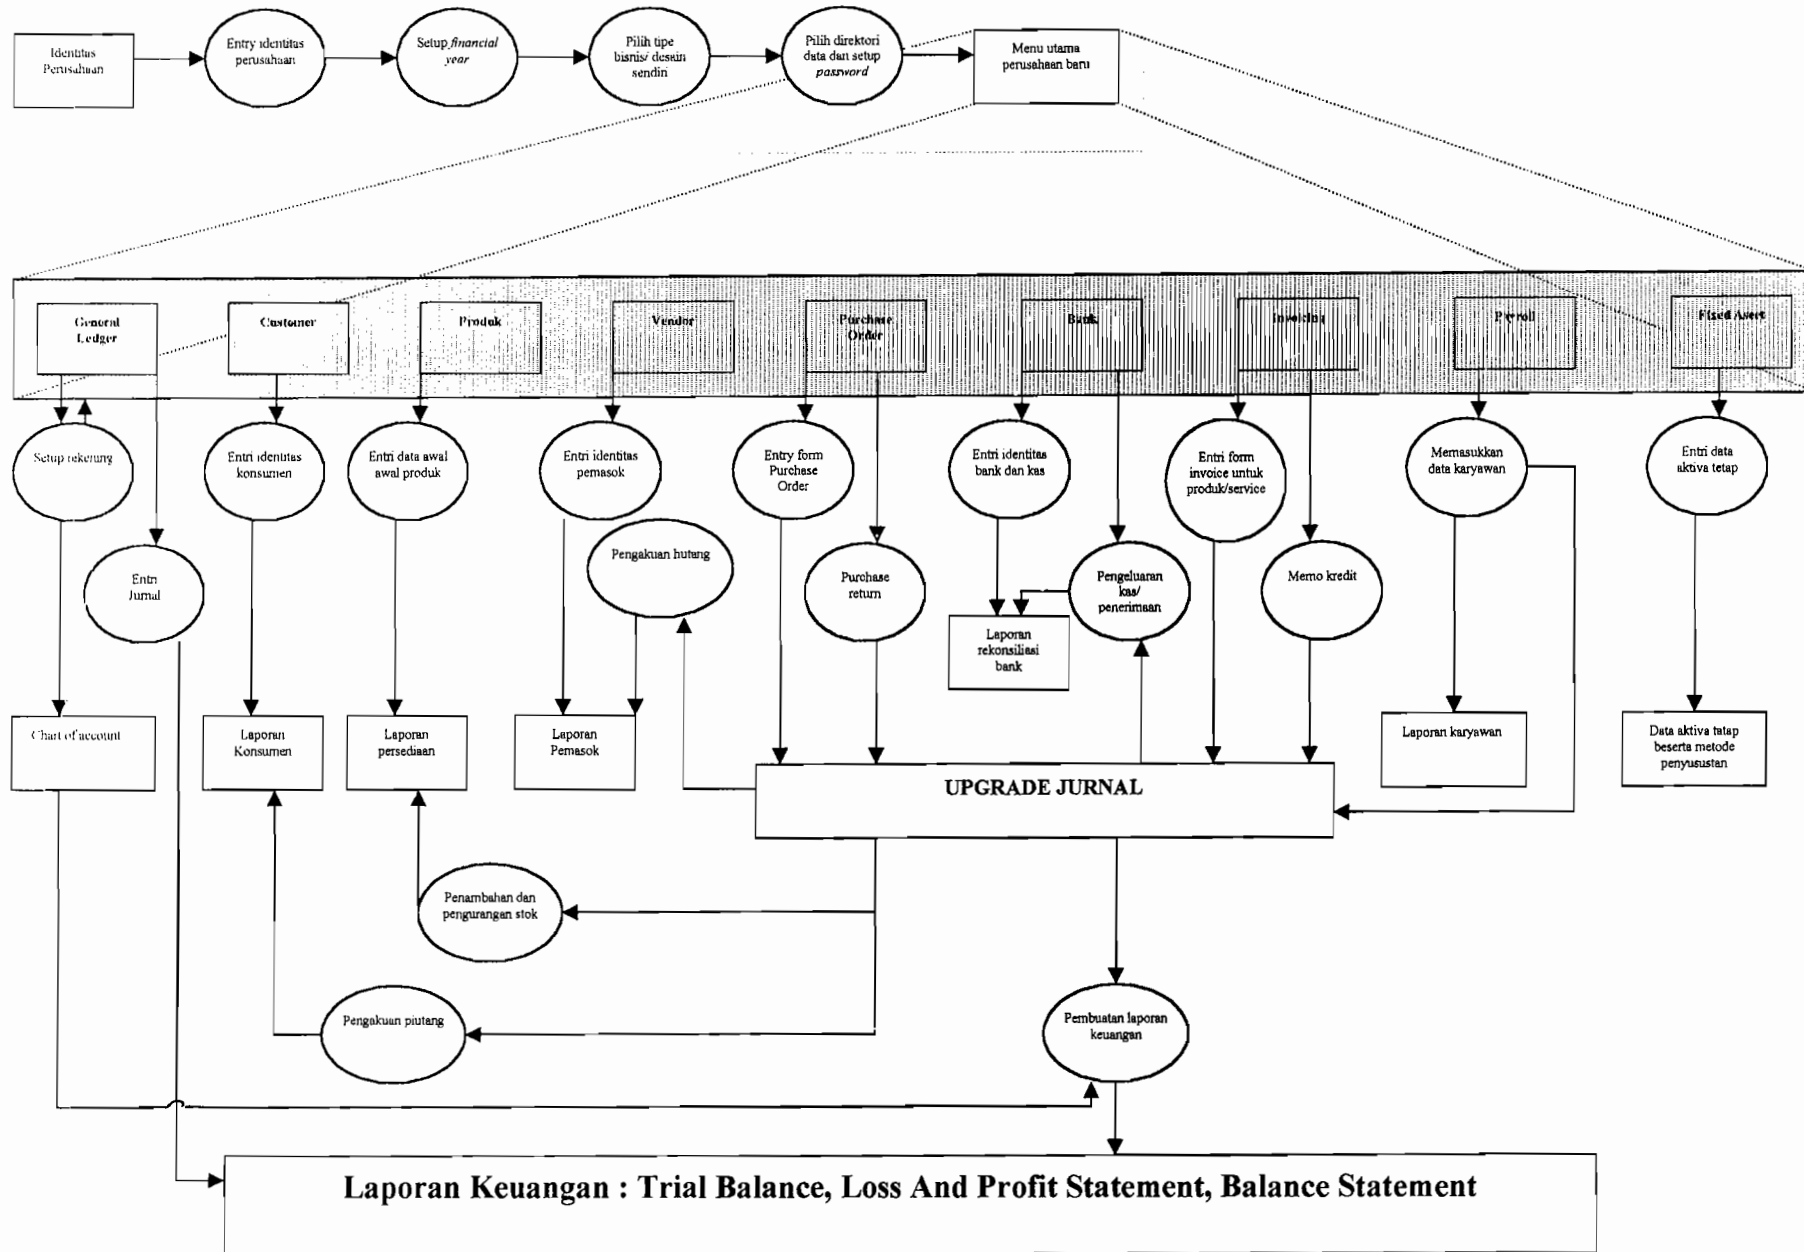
Identitas Perusahaan

Entry identitas perusahaan

Setup *financial year*

Pilih tipe bisnis/ desain sendiri

Pilih direktori data dan setup *password*

Menu utama perusahaan baru

General Ledger

Customer

Produk

Vendor

Purchase Order

Bank

Invoicing

Payroll

Fixed Asset

Setup rekening

Entri Jurnal

Entri identitas konsumen

Entri data awal awal produk

Entri identitas pemasok

Pengakuan hutang

Entry form Purchase Order

Purchase return

Entri identitas bank dan kas

Pengeluaran kas/ penerimaan

Laporan rekonsiliasi bank

Entri form invoice untuk produk/service

Memo kredit

Memasukkan data karyawan

Entri data aktiva tetap

Chart of account

Laporan Konsumen

Laporan persediaan

Laporan Pemasok

Laporan karyawan

Data aktiva tetap beserta metode penyusustan

UPGRADE JURNAL

Penambahan dan pengurangan stok

Pengakuan piutang

Pembuatan laporan keuangan

Laporan Keuangan : Trial Balance, Loss And Profit Statement, Balance Statement